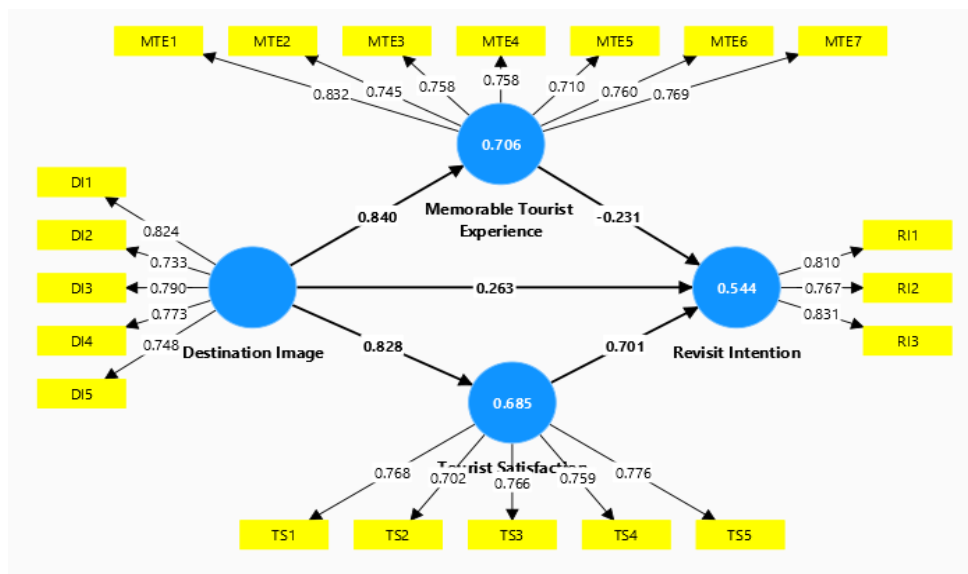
MTE1
MTE2
MTE3
MTE4
MTE5
MTE6
MTE7
0.832
0.745
0.758
0.758
0.710
0.760
0.769
0.706
Memorable Tourist Experience
DI1
DI2
DI3
DI4
DI5
0.824
0.733
0.790
0.773
0.748
Destination Image
0.840
-0.231
0.263
0.828
0.701
0.544
Revisit Intention
0.810
0.767
0.831
RI1
RI2
RI3
0.685
Tourist Satisfaction
0.768
0.702
0.766
0.759
0.776
TS1
TS2
TS3
TS4
TS5